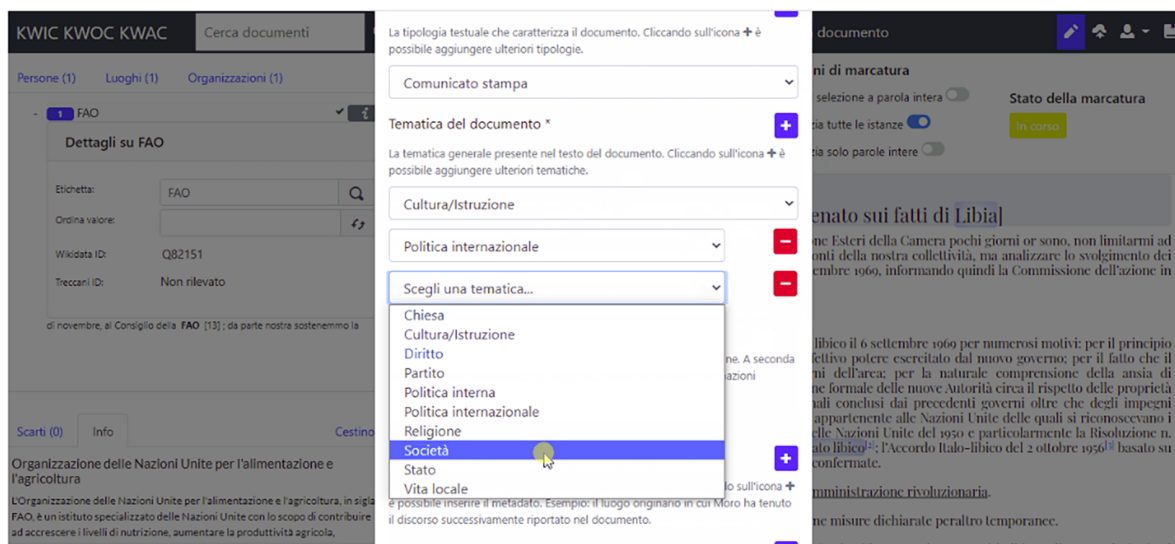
KWIC KWOC KWAC

Cerca documenti

documento

Persone (1)   Luoghi (1)   Organizzazioni (1)

1 FAO

Dettagli su FAO

Etichetta: FAO

Ordina valore:

Wikidata ID: Q82151

Treccani ID: Non rilevato

di novembre, al Consiglio della FAO [13] ; da parte nostra sosteniamo la

Scarti (0)   Info   Cestino

Organizzazione delle Nazioni Unite per l'alimentazione e l'agricoltura

L'Organizzazione delle Nazioni Unite per l'alimentazione e l'agricoltura, in sigla FAO, è un istituto specializzato delle Nazioni Unite con lo scopo di contribuire ad accrescere i livelli di nutrizione, aumentare la produttività agricola,

La tipologia testuale che caratterizza il documento. Cliccando sull'icona + è possibile aggiungere ulteriori tipologie.

Comunicato stampa

Tematica del documento *

La tematica generale presente nel testo del documento. Cliccando sull'icona + è possibile aggiungere ulteriori tematiche.

Cultura/Istruzione

Politica internazionale

Scegli una tematica...

Chiesa
Cultura/Istruzione
Diritto
Partito
Politica interna
Politica internazionale
Religione
Società
Stato
Vita locale

ne. A seconda
azioni

lo sull'icona +
è possibile inserire il metadato. Esempio: il luogo originario in cui Moro ha tenuto il discorso successivamente riportato nel documento.

ni di marcatura

selezione a parola intera

a tutte le istanze

a solo parole intere

Stato della marcatura

In corso

enato sui fatti di Libia]

ne Esteri della Camera pochi giorni or sono, non limitarmi ad
onti della nostra collettività, ma analizzare lo svolgimento di
embre 1969, informando quindi la Commissione dell'azione in

libico il 6 settembre 1969 per numerosi motivi: per il principio
ffettivo potere esercitato dal nuovo governo; per il fatto che il
mi dell'area; per la naturale comprensione della ansia di
ne formale delle nuove Autorità circa il rispetto delle proprietà
nali conclusi dai precedenti governi oltre che degli impegni
appartenente alle Nazioni Unite delle quali si riconoscevano i
lle Nazioni Unite del 1950 e particolarmente la Risoluzione n.
ato libico[2]: l'Accordo Italo-libico del 2 ottobre 1956[3] basato su
confermate.

mministrazione rivoluzionaria.

ne misure dichiarate peraltro temporanee.